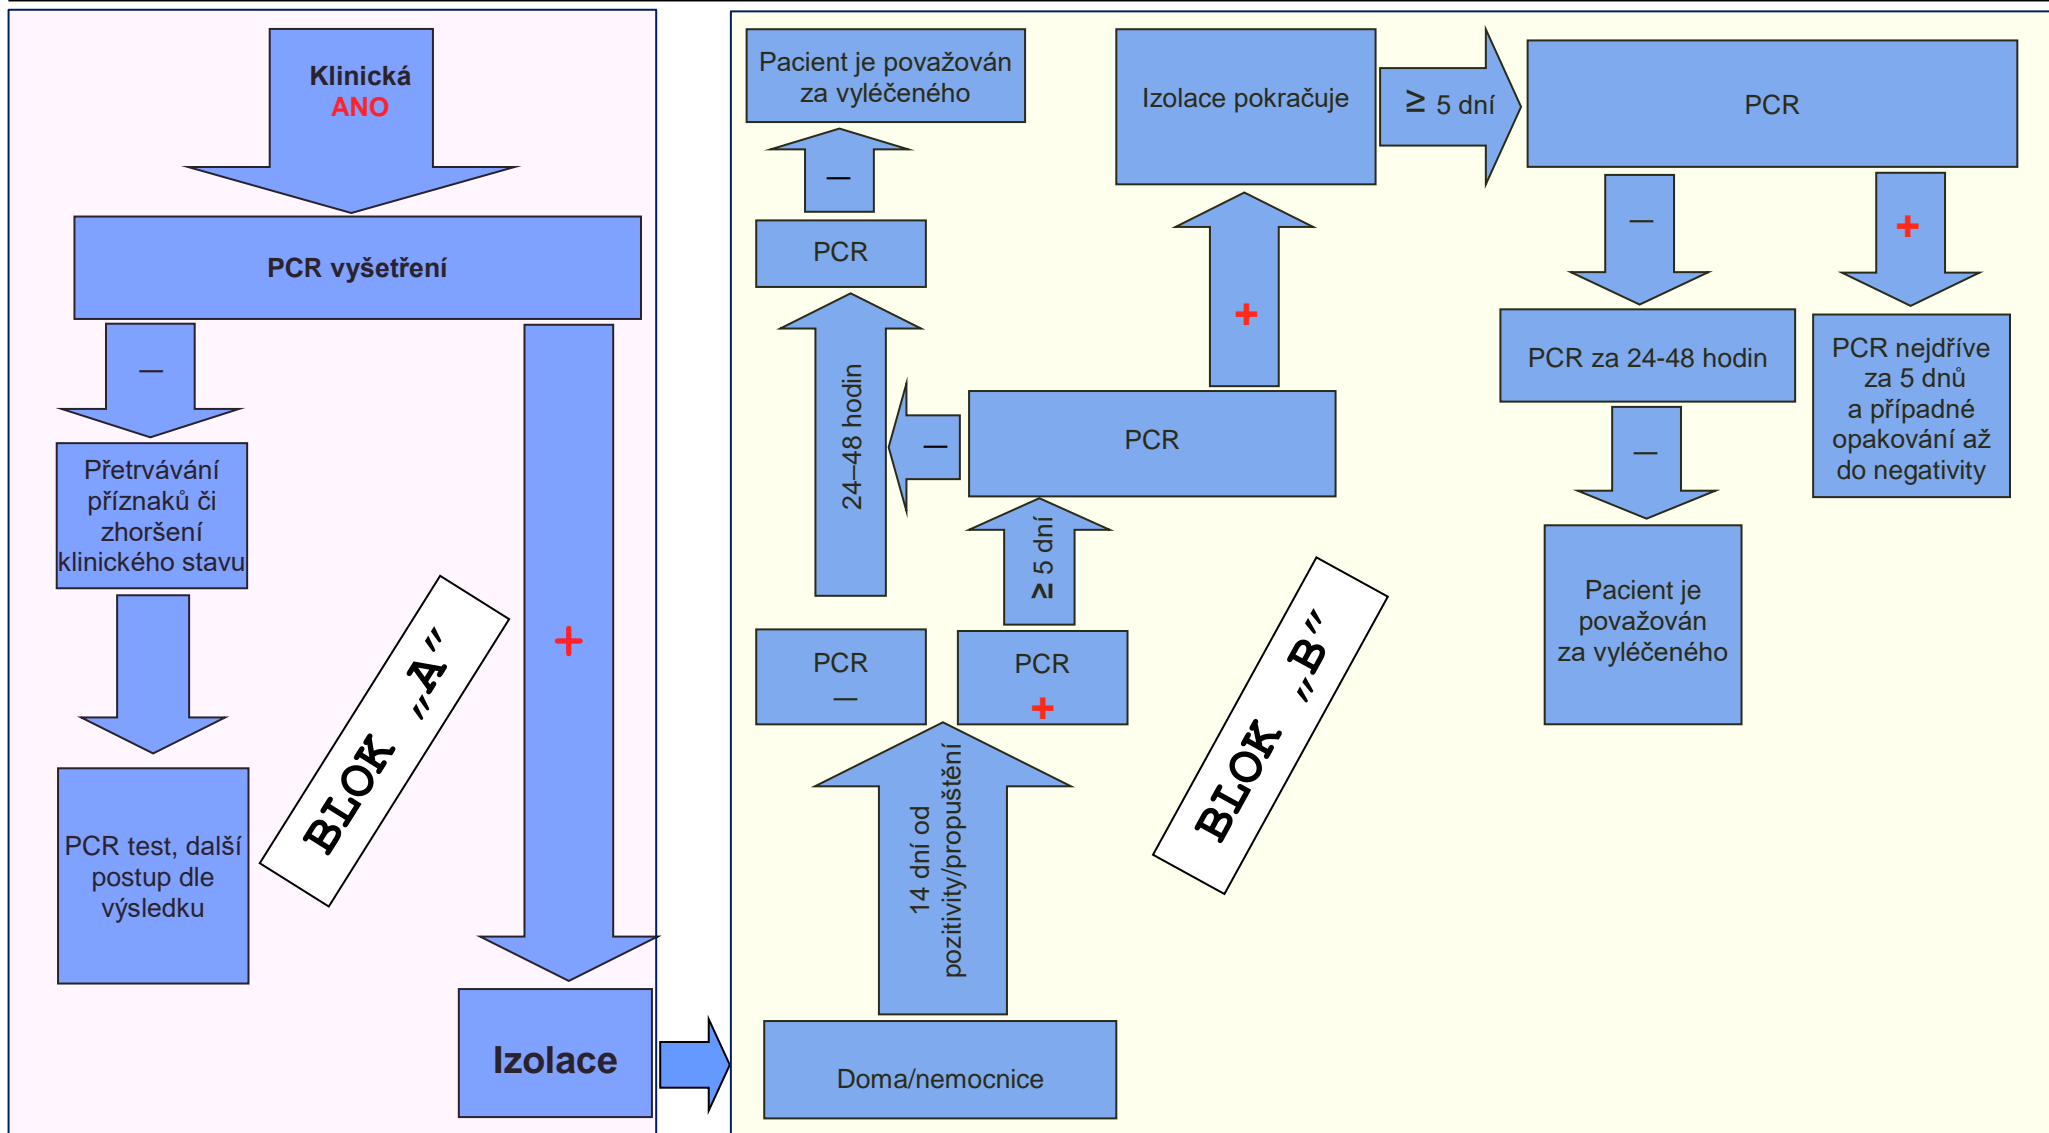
Klinická
ANO

PCR vyšetření

–

Přetrvávání příznaků či zhoršení klinického stavu

PCR test, další postup dle výsledku

BLOK „A"

+

Izolace

Pacient je považován za vyléčeného

–

PCR

24–48 hodin

–

PCR
–

PCR
+

14 dní od pozitivity/propuštění

Doma/nemocnice

≥ 5 dní

PCR

+

Izolace pokračuje

≥ 5 dní

PCR

–

PCR za 24-48 hodin

–

Pacient je považován za vyléčeného

+

PCR nejdříve za 5 dnů a případné opakování až do negativity

BLOK „B"